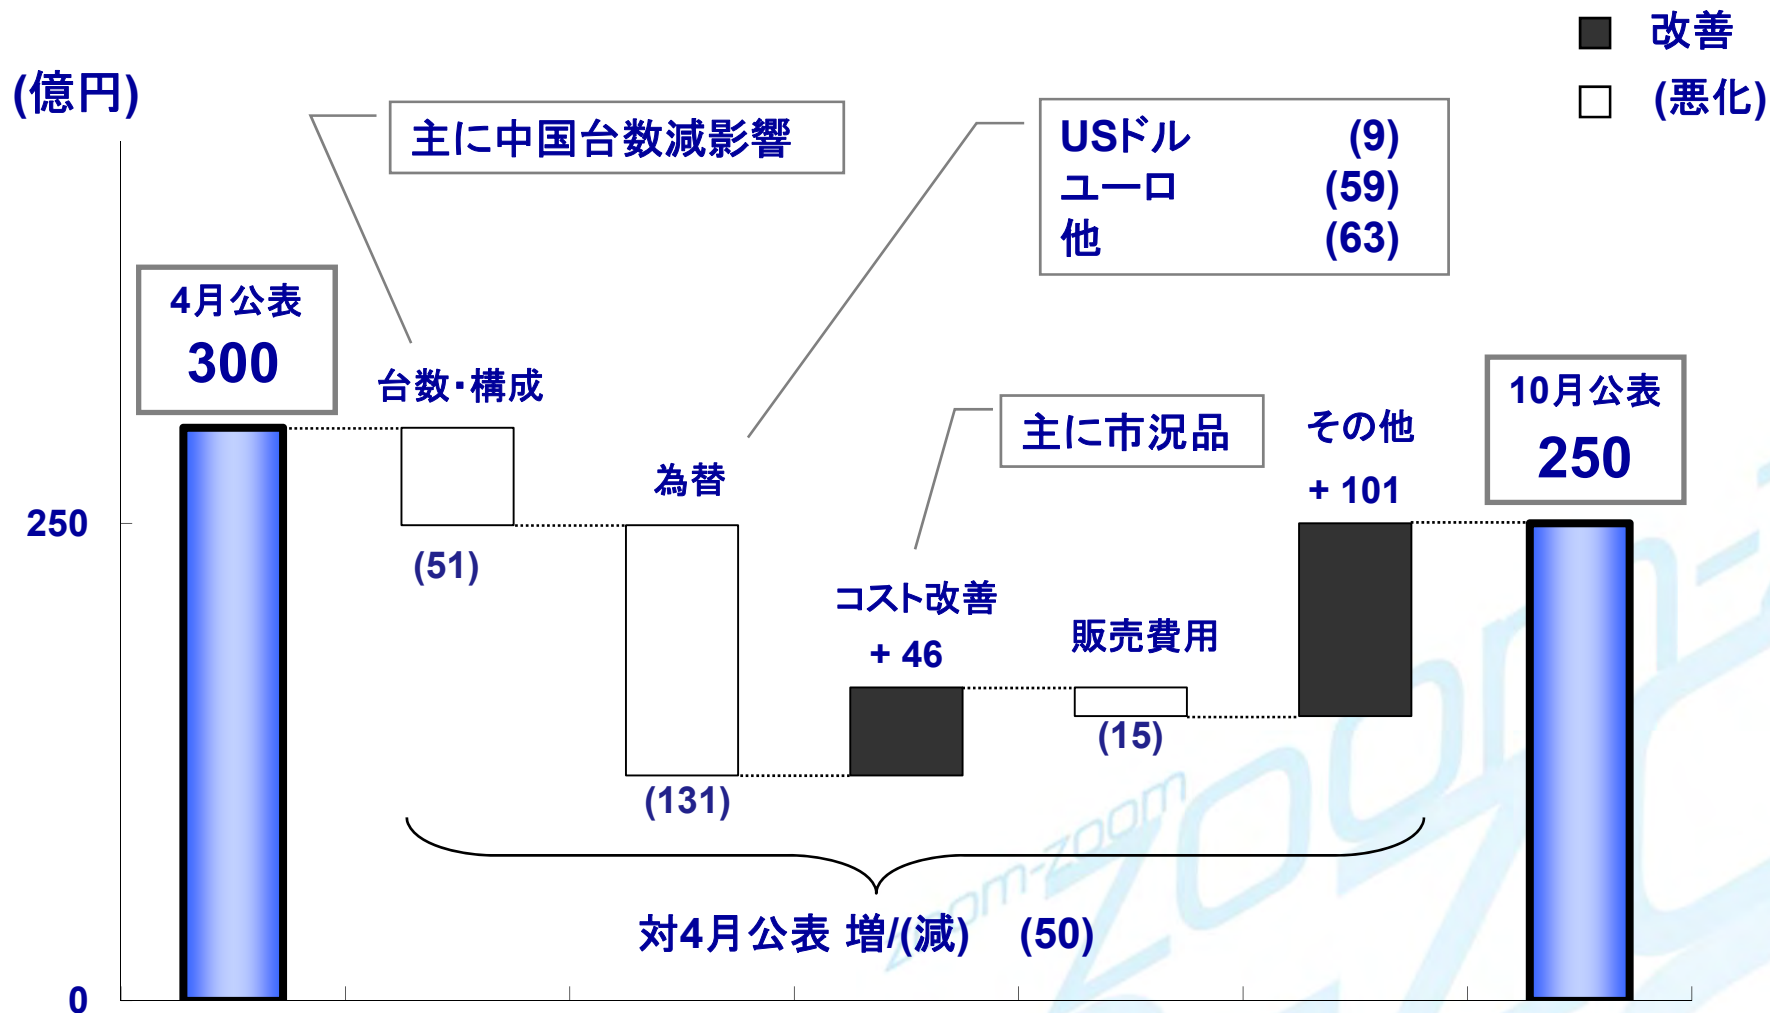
改善
(悪化)

(億円)

主に中国台数減影響

| USドル | (9) |
|---|---|
| ユーロ | (59) |
| 他 | (63) |

4月公表
300

台数・構成
(51)

為替
(131)

主に市況品

コスト改善
+ 46

販売費用
(15)

その他
+ 101

10月公表
250

250
0

対4月公表 増/(減) (50)

zoom-zoom